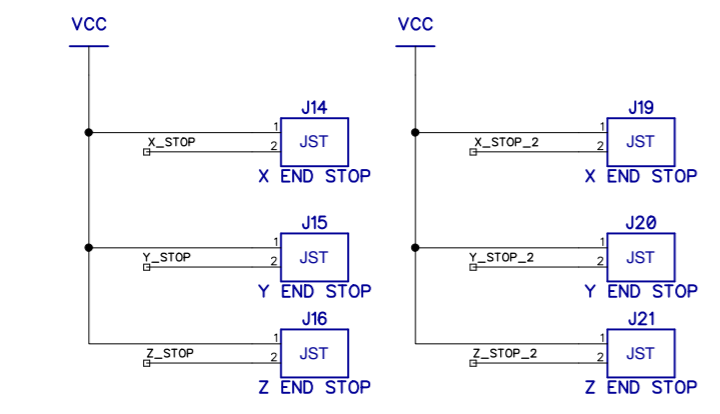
VCC

J14
1
X_STOP
2
JST
X END STOP

J15
1
Y_STOP
2
JST
Y END STOP

J16
1
Z_STOP
2
JST
Z END STOP

VCC

J19
1
X_STOP_2
2
JST
X END STOP

J20
1
Y_STOP_2
2
JST
Y END STOP

J21
1
Z_STOP_2
2
JST
Z END STOP